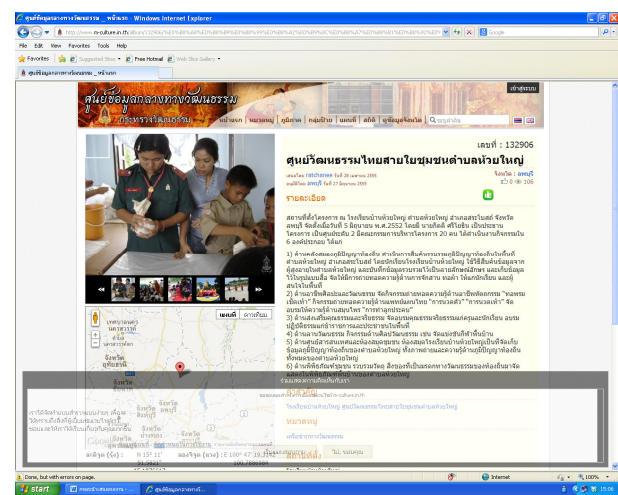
ศูนย์ข้อมูลกลางทางวัฒนธรรม _ หน้าแรก - Windows Internet Explorer

http://www.m-culture.in.th/album/

Google

File Edit View Favorites Tools Help

Favorites Suggested Sites Free Hotmail Web Slice Gallery

ศูนย์ข้อมูลกลางทางวัฒนธรรม _ หน้าแรก

ศูนย์ข้อมูลกลางทางวัฒนธรรม

กระทรวงวัฒนธรรม

หน้าแรก หมวดหมู่ ภูมิภาค กลุ่มข้อมูล แผนที่ สถิติ ผู้ให้ข้อมูลวัฒนธรรม

เข้าสู่ระบบ

เลขที่ : 132906

ศูนย์วัฒนธรรมไทยสายใยชุมชนตำบลหนองห้วยใหญ่

เสนอโดย ratchanee วันที่ 20 เมษายน 2555

อนุมัติโดย ลพบุรี วันที่ 27 มิถุนายน 2555

จังหวัด : ลพบุรี

0 106

รายละเอียด

สถานที่ตั้งโครงการ ณ โรงเรียนบ้านห้วยใหญ่ ตำบลห้วยใหญ่ อำเภอสระโบสถ์ จังหวัดลพบุรี จัดตั้งเมื่อวันที่ 5 มิถุนายน พ.ศ.2552 โดยมี นายกิตติ ศรีไชยโย เป็นประธานโครงการ เป็นศูนย์ระดับ 2 มีคณะกรรมการบริหารโครงการ 20 คน ได้ดำเนินงานกิจกรรมใน 6 องค์ประกอบ ได้แก่

1) ด้านค้นหาและองค์ภูมิปัญญาท้องถิ่น ทำเนียบภาวะสืบค้นพระบรมภูมิปัญญาท้องถิ่นในพื้นที่ ตำบลห้วยใหญ่ อำเภอสระโบสถ์ โดยนักเรียนโรงเรียนบ้านห้วยใหญ่ ได้ใช้สืบค้นข้อมูลจากผู้สูงอายุในตำบลห้วยใหญ่ และบันทึกข้อมูลรวบรวมไว้เป็นเอกสารอ้างอิง และเก็บข้อมูลไว้ในศูนย์แห่งนี้ ซึ่งได้มีการขยายผลความรู้ด้านการจักสาน ทอผ้า ให้แก่นักเรียน และผู้สนใจในชุมชน

2) ด้านอาชีพศิลปะและวัฒนธรรม จัดกิจกรรมถ่ายทอดความรู้ด้านอาชีพต่อยอดจาก "หลงพรเชื่อเท่า" กิจกรรมถ่ายทอดความรู้ด้านแพทย์แผนไทย "การนวดตัว" "การนวดเท้า" จัดอบรมให้ความรู้ด้านสมุนไพร "การทำลูกประคบ"

3) ด้านส่งเสริมคุณธรรมและจริยธรรม จัดอบรมคุณธรรมจริยธรรมแก่คุณเยาวชน อบรมปฏิบัติธรรมแก่ข้าราชการและประชาชนในพื้นที่

4) ด้านงานวัฒนธรรม กิจกรรมด้านศิลปวัฒนธรรม เช่น จัดแสดงรำภูไท้พื้นบ้าน

5) ด้านศูนย์สารสนเทศและห้องสมุดชุมชน ห้องสมุดโรงเรียนบ้านห้วยใหญ่เป็นที่จัดเก็บข้อมูลภูมิปัญญาท้องถิ่นของตำบลห้วยใหญ่ ทั้งภาพถ่ายและความรู้ด้านภูมิปัญญาท้องถิ่นทั้งหมดของตำบลห้วยใหญ่

6) ด้านพิพิธภัณฑ์ชุมชน รวบรวมวัตถุ สิ่งของที่เป็นสารลักษณ์ทางวัฒนธรรมของท้องถิ่นมาจัดแสดงในพิพิธภัณฑ์ชุมชนของตำบลห้วยใหญ่

แผนที่ ดาวเทียม

เขตบ้านหมอ ตาคลี จังหวัดลพบุรี

Done, but with errors on page.

Internet 100%

start

15:06